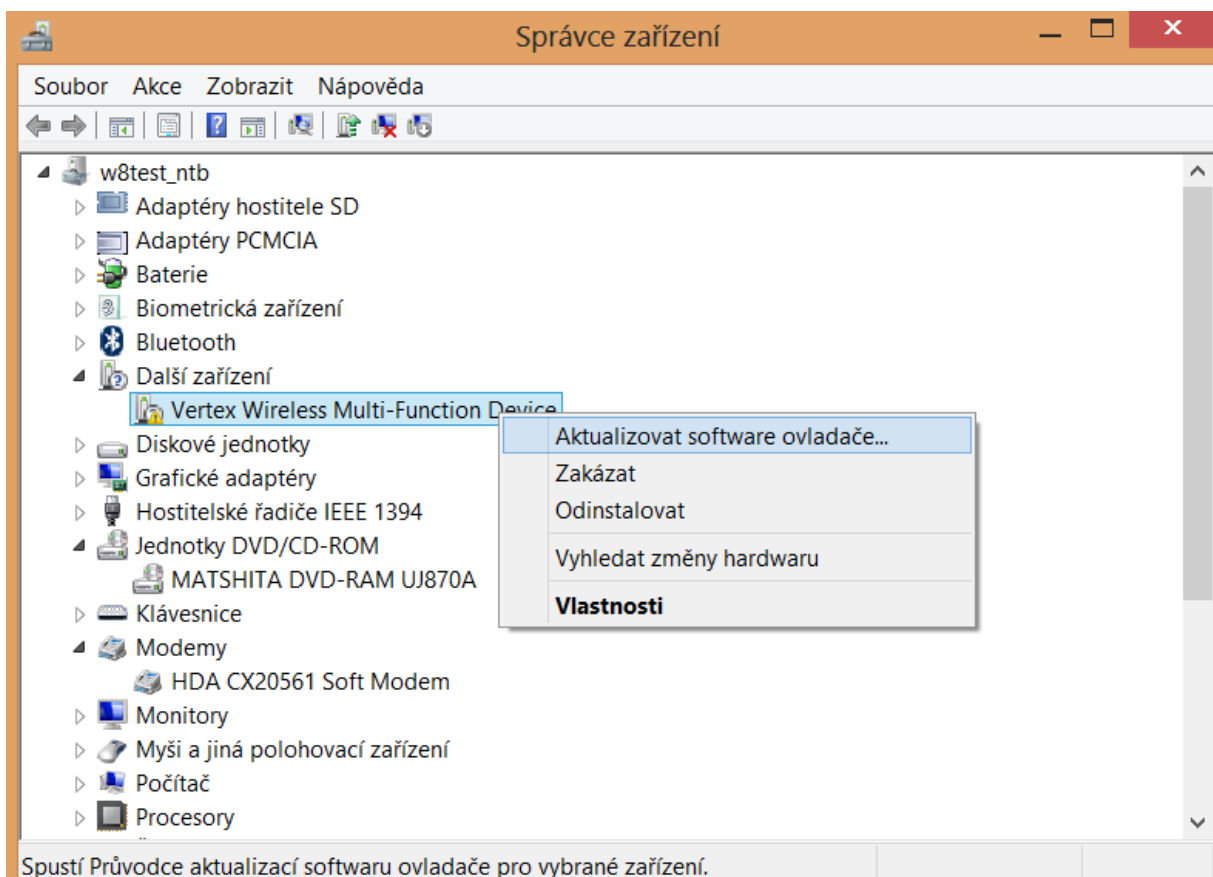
Správce zařízení

Soubor Akce Zobrazit Nápověda

w8test_ntb
Adaptéry hostitele SD
Adaptéry PCMCIA
Baterie
Biometrická zařízení
Bluetooth
Další zařízení
Vertex Wireless Multi-Function Device
Diskové jednotky
Grafické adaptéry
Hostitelské řadiče IEEE 1394
Jednotky DVD/CD-ROM
MATSHITA DVD-RAM UJ870A
Klávesnice
Modemy
HDA CX20561 Soft Modem
Monitory
Myši a jiná polohovací zařízení
Počítač
Procesory

Aktualizovat software ovladače...
Zakázat
Odinstalovat
Vyhledat změny hardwaru
Vlastnosti

Spustí Průvodce aktualizací softwaru ovladače pro vybrané zařízení.